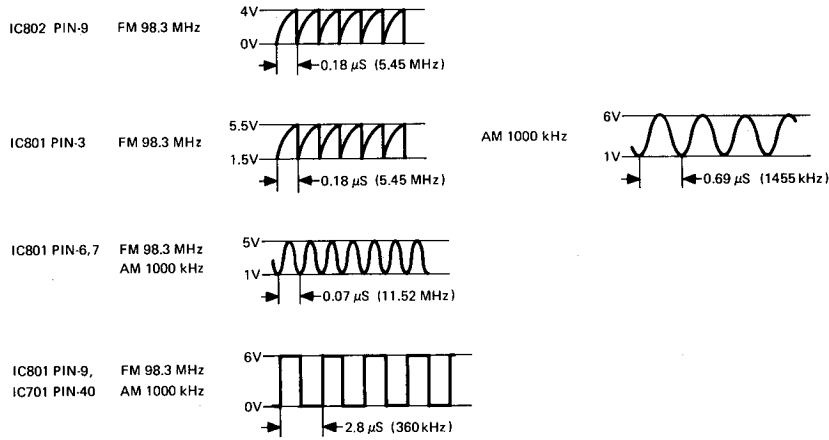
IC802 PIN-9 FM 98.3 MHz

4V
0V
0.18 $\mu$S (5.45 MHz)

IC801 PIN-3 FM 98.3 MHz

5.5V
1.5V
0.18 $\mu$S (5.45 MHz)

AM 1000 kHz

6V
1V
0.69 $\mu$S (1455 kHz)

IC801 PIN-6, 7 FM 98.3 MHz AM 1000 kHz

5V
1V
0.07 $\mu$S (11.52 MHz)

IC801 PIN-9, IC701 PIN-40 FM 98.3 MHz AM 1000 kHz

6V
0V
2.8 $\mu$S (360 kHz)